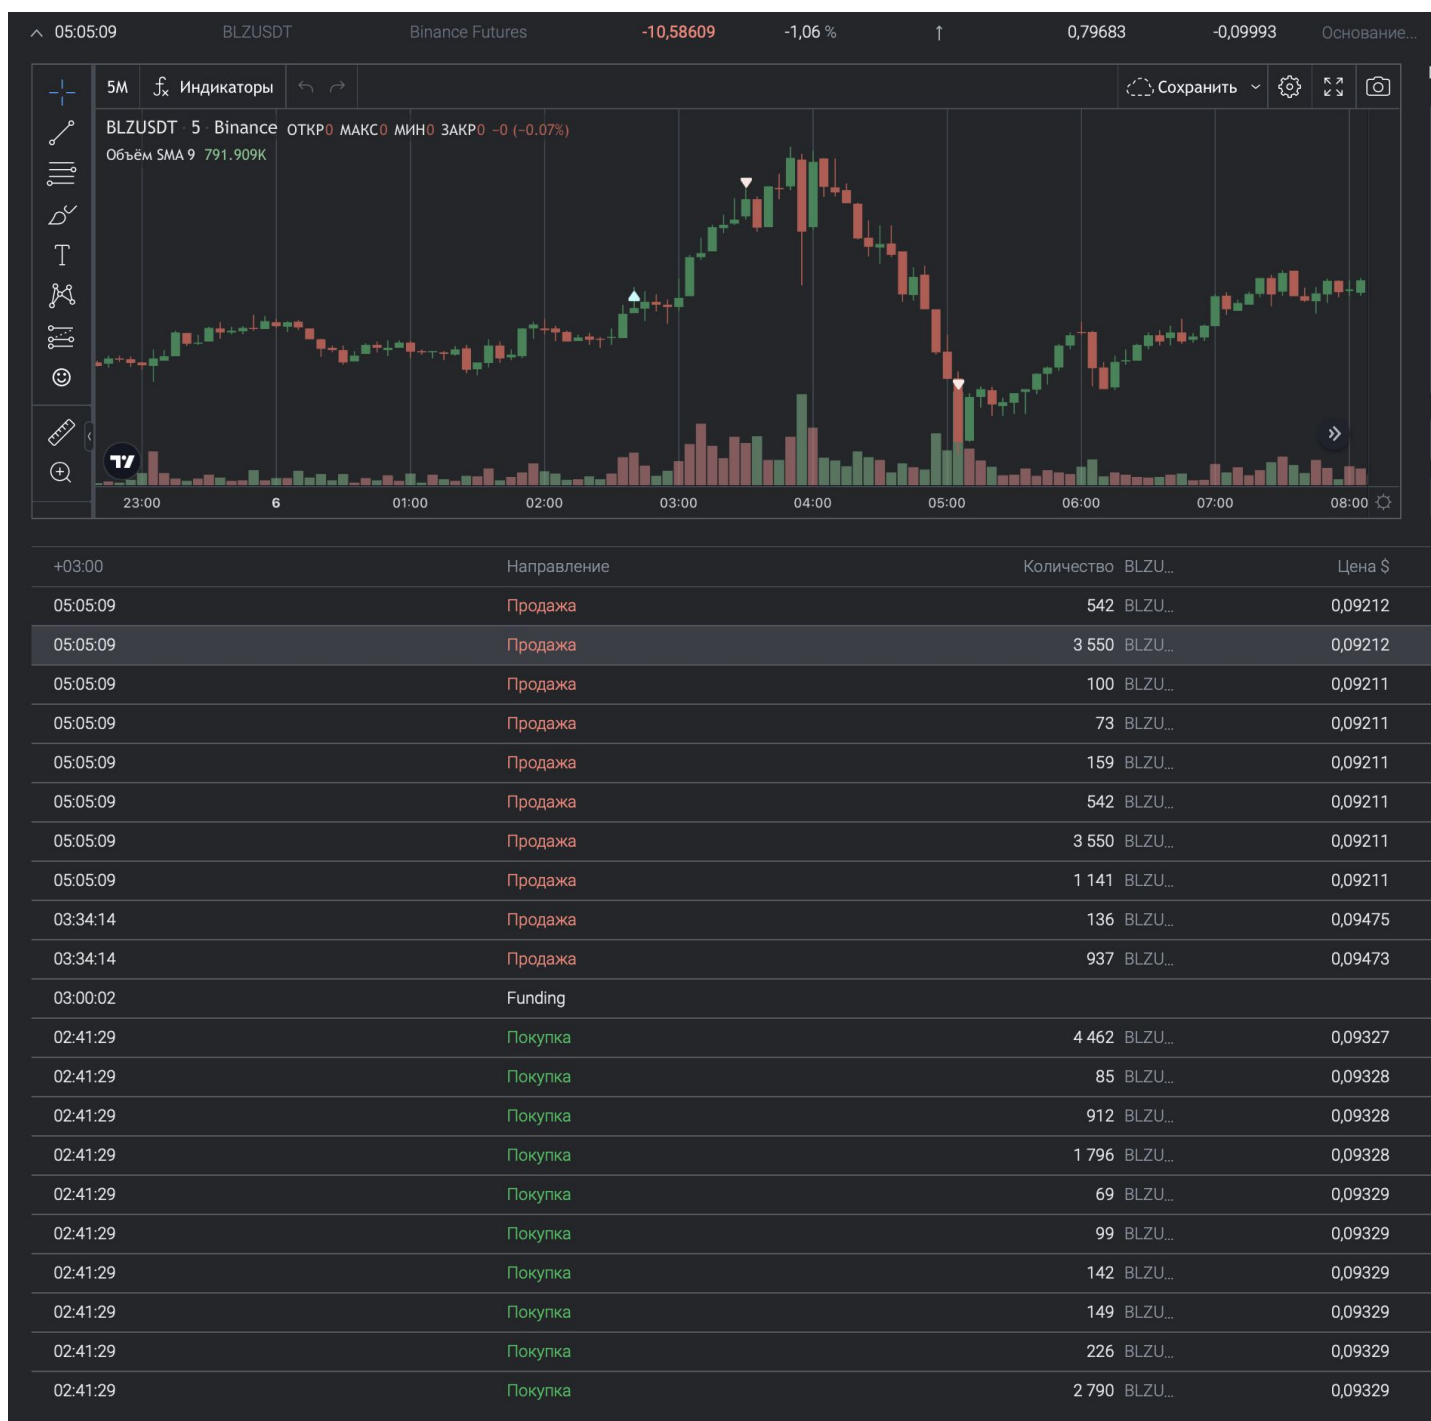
05:05:09 BLZUSDT Binance Futures -10,58609 -1,06 % ↑ 0,79683 -0,09993 Основание...

5M Индикаторы Сохранить

BLZUSDT · 5 · Binance ОТКР0 МАКС0 МИН0 ЗАКР0 −0 (−0.07%)
Объём SMA 9 791.909K

23:00 6 01:00 02:00 03:00 04:00 05:00 06:00 07:00 08:00

| +03:00 | Направление | Количество BLZU... | Цена $ |
|---|---|---|---|
| 05:05:09 | Продажа | 542 BLZU... | 0,09212 |
| 05:05:09 | Продажа | 3 550 BLZU... | 0,09212 |
| 05:05:09 | Продажа | 100 BLZU... | 0,09211 |
| 05:05:09 | Продажа | 73 BLZU... | 0,09211 |
| 05:05:09 | Продажа | 159 BLZU... | 0,09211 |
| 05:05:09 | Продажа | 542 BLZU... | 0,09211 |
| 05:05:09 | Продажа | 3 550 BLZU... | 0,09211 |
| 05:05:09 | Продажа | 1 141 BLZU... | 0,09211 |
| 03:34:14 | Продажа | 136 BLZU... | 0,09475 |
| 03:34:14 | Продажа | 937 BLZU... | 0,09473 |
| 03:00:02 | Funding | | |
| 02:41:29 | Покупка | 4 462 BLZU... | 0,09327 |
| 02:41:29 | Покупка | 85 BLZU... | 0,09328 |
| 02:41:29 | Покупка | 912 BLZU... | 0,09328 |
| 02:41:29 | Покупка | 1 796 BLZU... | 0,09328 |
| 02:41:29 | Покупка | 69 BLZU... | 0,09329 |
| 02:41:29 | Покупка | 99 BLZU... | 0,09329 |
| 02:41:29 | Покупка | 142 BLZU... | 0,09329 |
| 02:41:29 | Покупка | 149 BLZU... | 0,09329 |
| 02:41:29 | Покупка | 226 BLZU... | 0,09329 |
| 02:41:29 | Покупка | 2 790 BLZU... | 0,09329 |